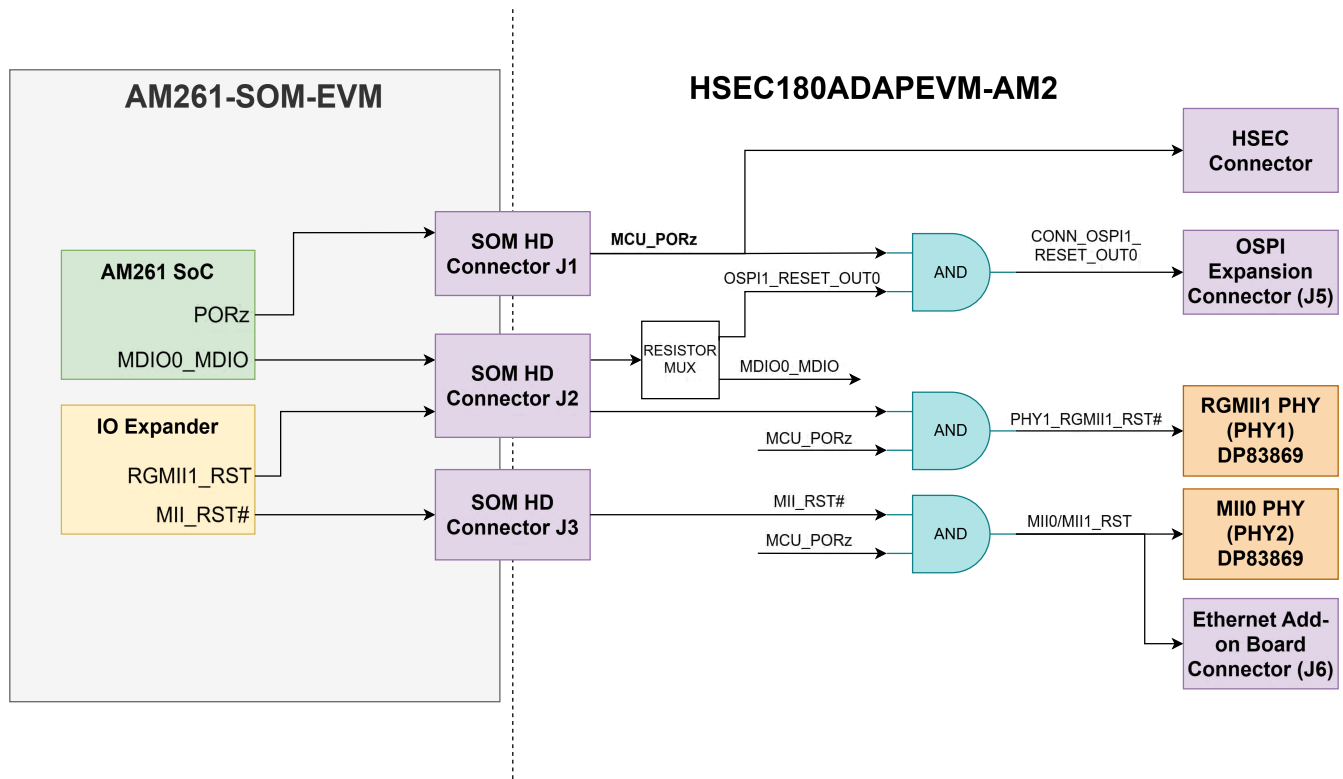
AM261-SOM-EVM

HSEC180ADAPEVM-AM2

AM261 SoC

PORz

MDIO0_MDIO

IO Expander

RGMII1_RST

MII_RST#

SOM HD Connector J1

SOM HD Connector J2

SOM HD Connector J3

MCU_PORz

HSEC Connector

AND

CONN_OSPI1_ RESET_OUT0

OSPI Expansion Connector (J5)

OSPI1_RESET_OUT0

RESISTOR MUX

MDIO0_MDIO

AND

PHY1_RGMII1_RST#

MCU_PORz

RGMII1 PHY (PHY1) DP83869

MII_RST#

AND

MII0/MII1_RST

MCU_PORz

MII0 PHY (PHY2) DP83869

Ethernet Add-on Board Connector (J6)